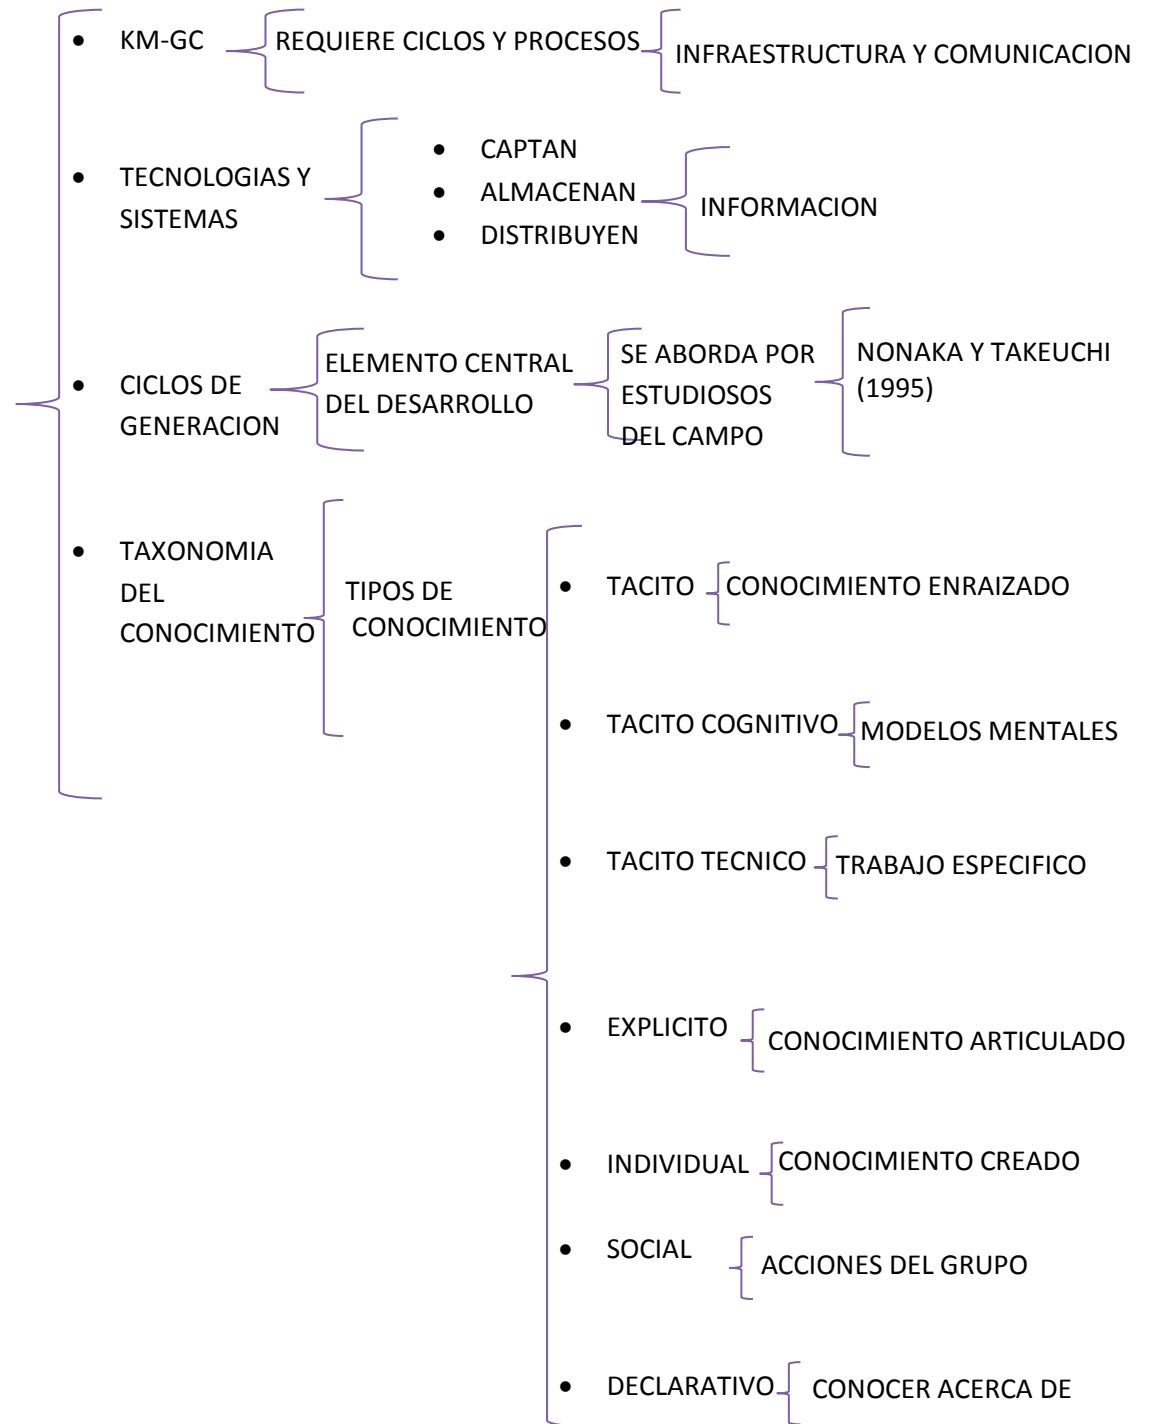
- KM-GC
REQUIERE CICLOS Y PROCESOS
INFRAESTRUCTURA Y COMUNICACION

- TECNOLOGIAS Y SISTEMAS
- CAPTAN
- ALMACENAN
- DISTRIBUYEN
INFORMACION

- CICLOS DE GENERACION
ELEMENTO CENTRAL DEL DESARROLLO
SE ABORDA POR ESTUDIOSOS DEL CAMPO
NONAKA Y TAKEUCHI (1995)

- TAXONOMIA DEL CONOCIMIENTO
TIPOS DE CONOCIMIENTO

- TACITO
CONOCIMIENTO ENRAIZADO
- TACITO COGNITIVO
MODELOS MENTALES
- TACITO TECNICO
TRABAJO ESPECIFICO
- EXPLICITO
CONOCIMIENTO ARTICULADO
- INDIVIDUAL
CONOCIMIENTO CREADO
- SOCIAL
ACCIONES DEL GRUPO
- DECLARATIVO
CONOCER ACERCA DE